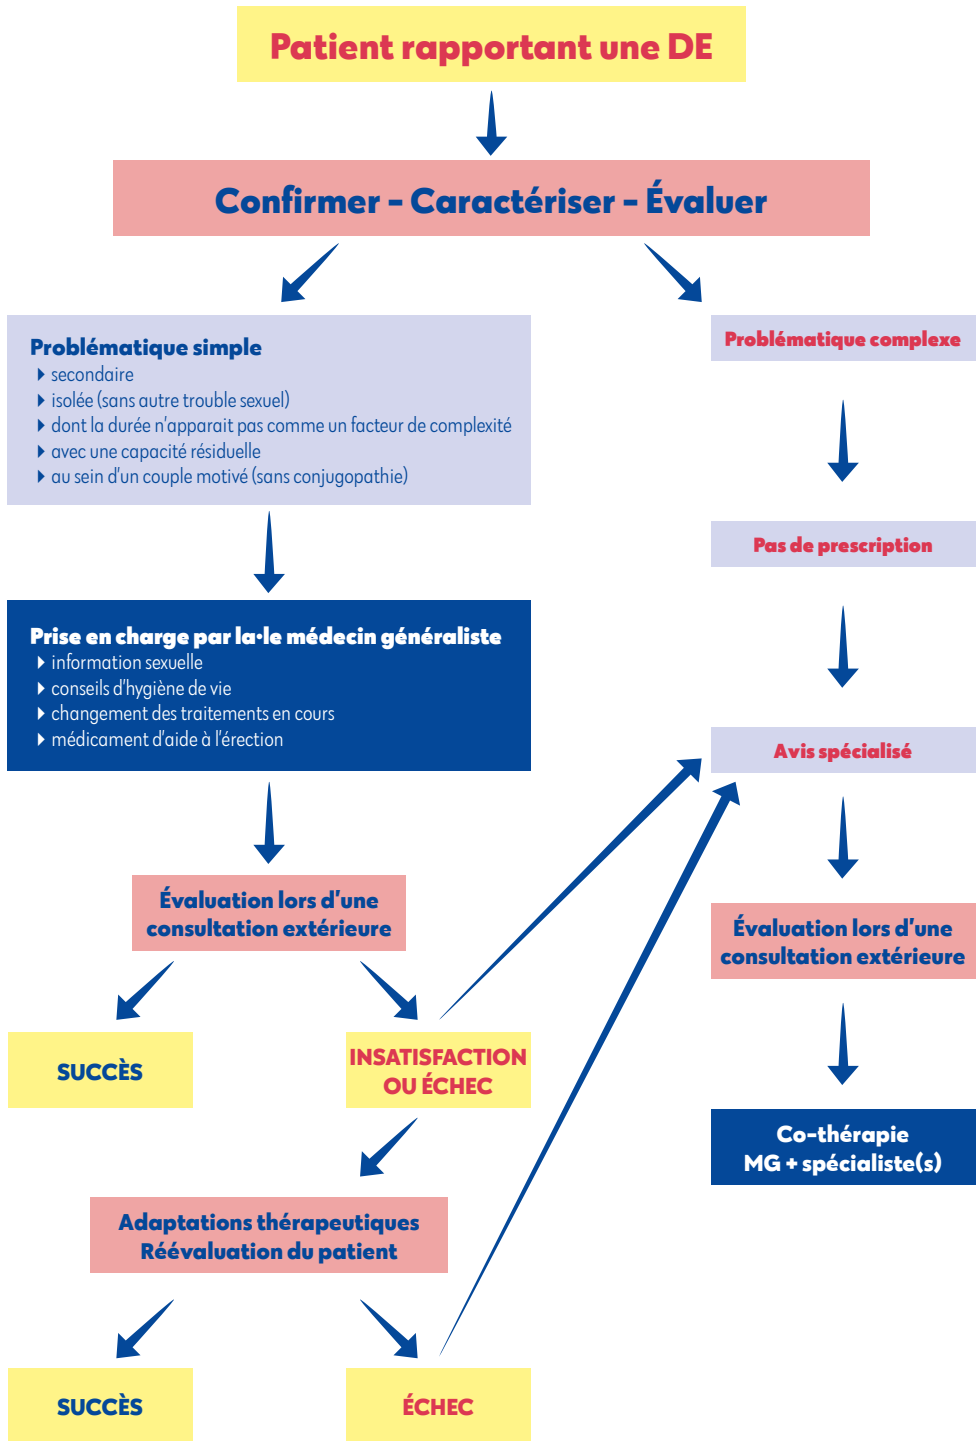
Patient rapportant une DE

Confirmer - Caractériser - Évaluer

Problématique simple
secondaire
isolée (sans autre trouble sexuel)
dont la durée n'apparait pas comme un facteur de complexité
avec une capacité résiduelle
au sein d'un couple motivé (sans conjugopathie)

Problématique complexe

Pas de prescription

Prise en charge par la·le médecin généraliste
information sexuelle
conseils d'hygiène de vie
changement des traitements en cours
médicament d'aide à l'érection

Avis spécialisé

Évaluation lors d'une consultation extérieure

Évaluation lors d'une consultation extérieure

SUCCÈS

INSATISFACTION OU ÉCHEC

Co-thérapie MG + spécialiste(s)

Adaptations thérapeutiques Réévaluation du patient

SUCCÈS

ÉCHEC